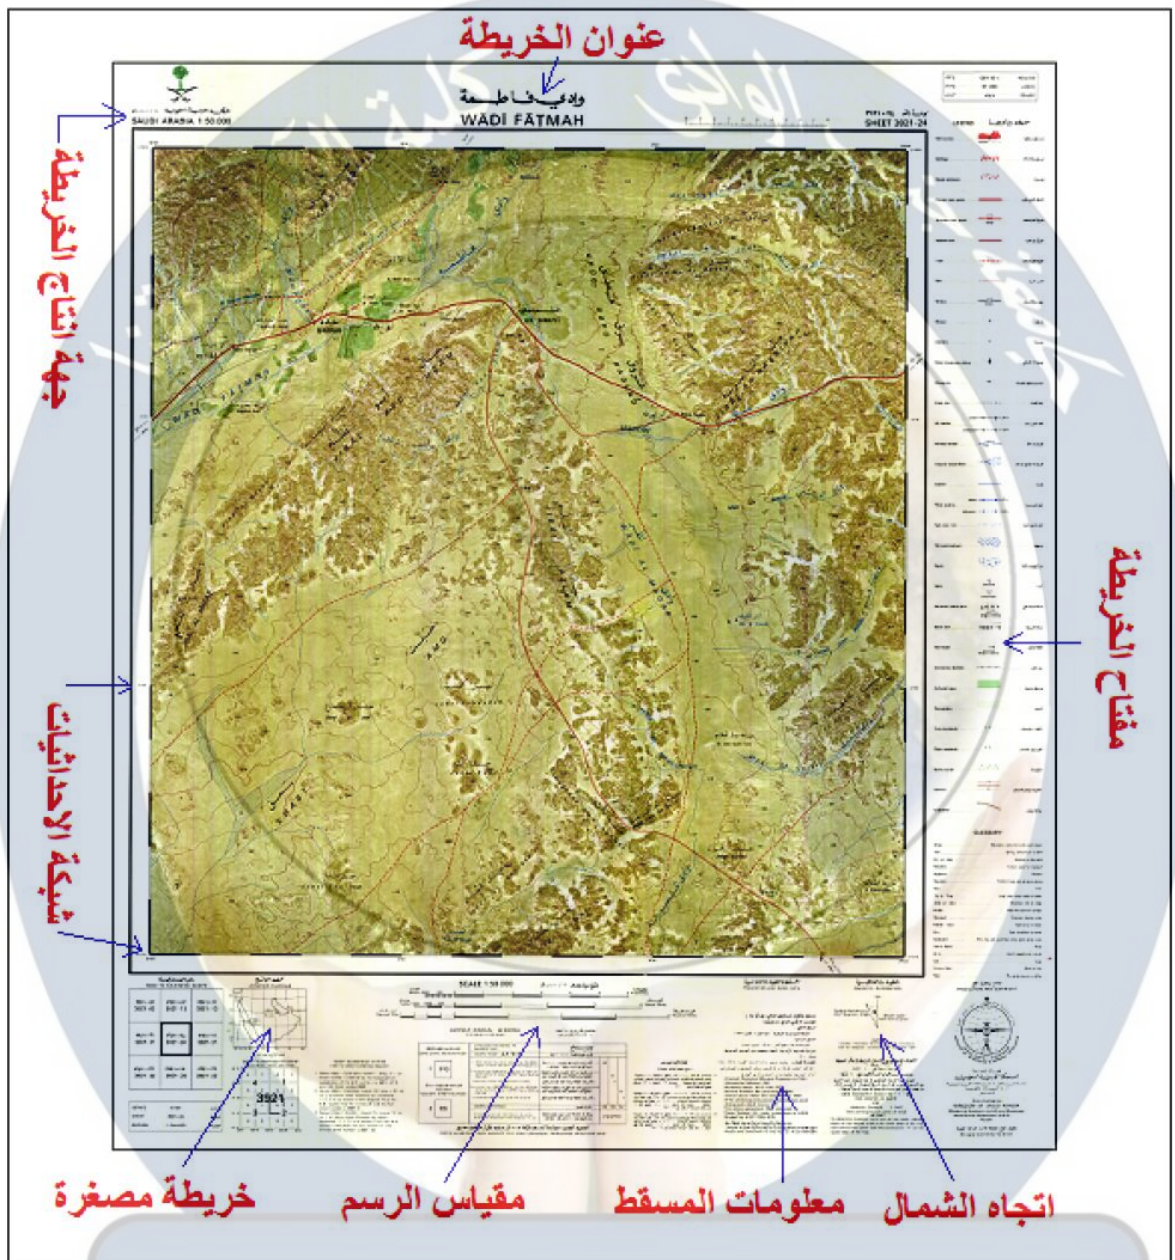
عنوان الخريطة

وادي فاطمة
WADI FATMAH

SAUDI ARABIA 1:50 000

SHEET 2021-24

جهة انتاج الخريطة

مفتاح الخريطة

شبكة الإحداثيات

GLOSSARY

SCALE 1:50 000

3921

خريطة مصغرة

مقياس الرسم

معلومات المسقط

اتجاه الشمال